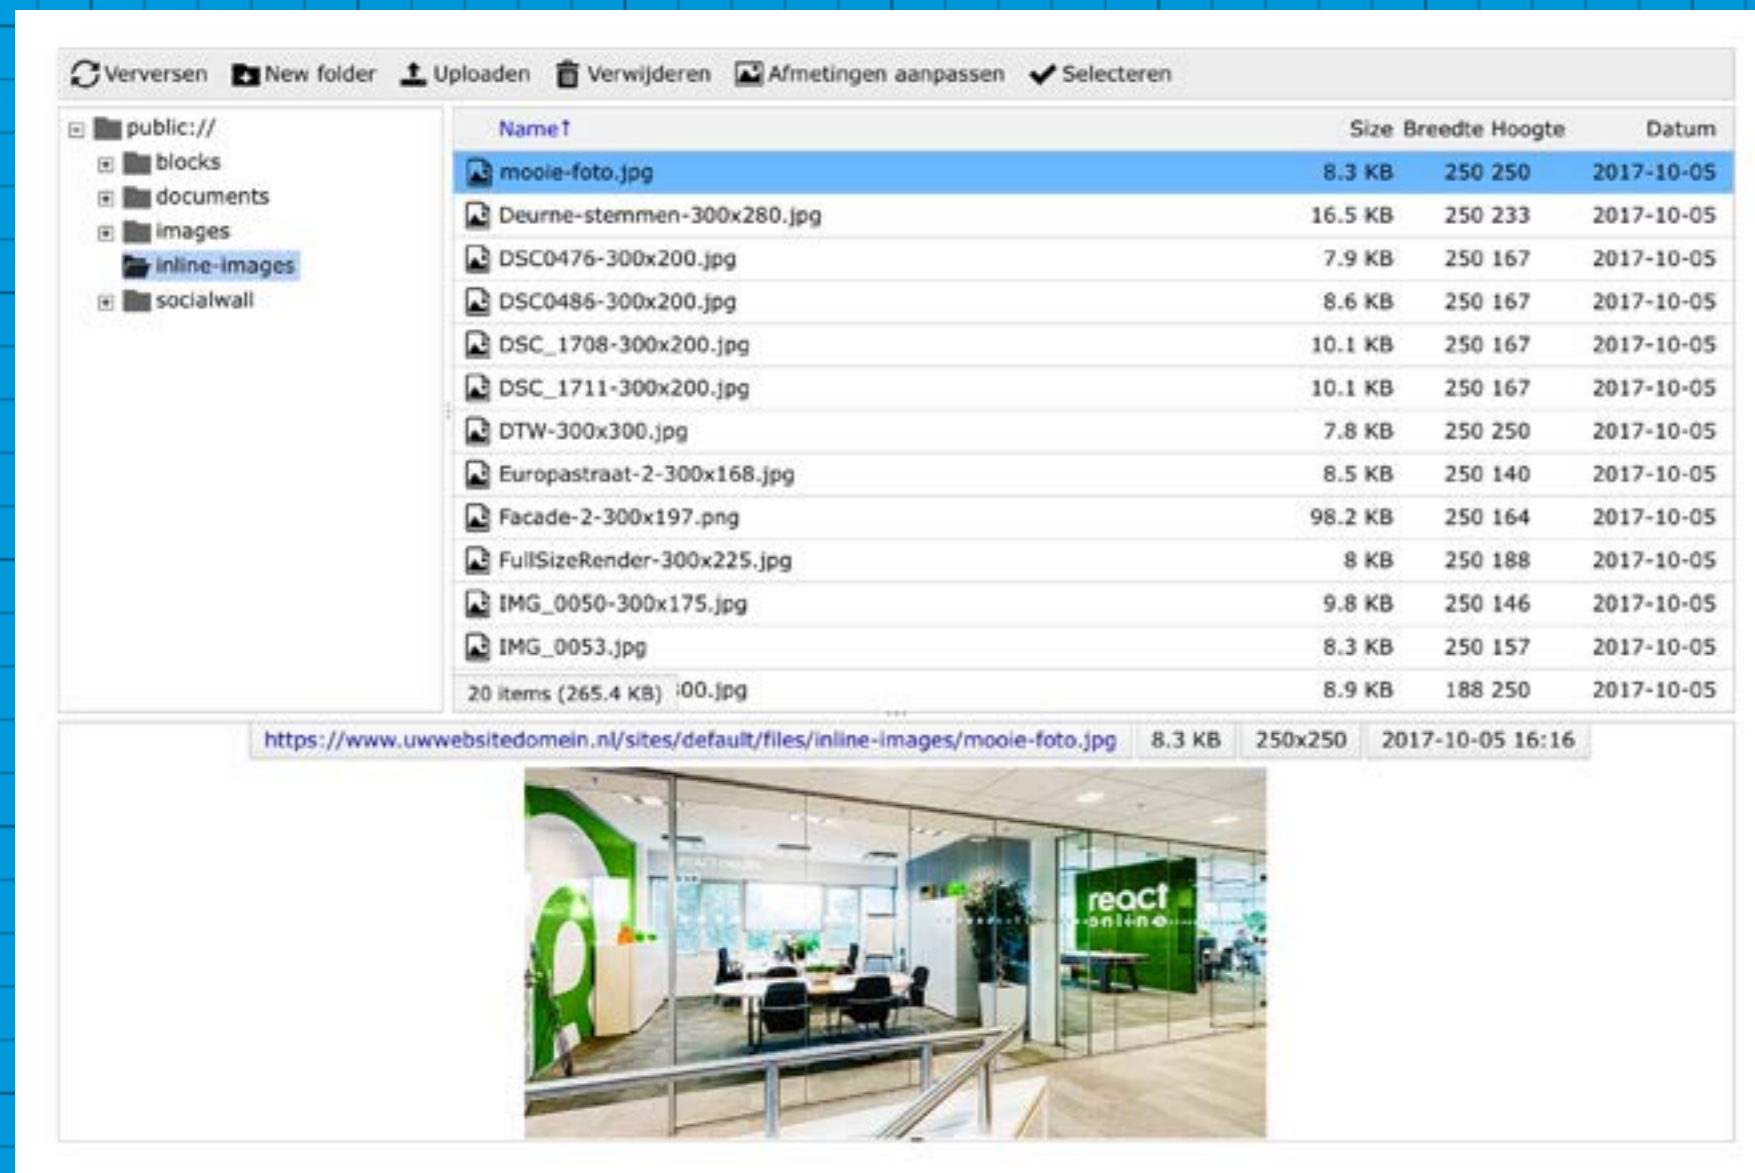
Verversen New folder Uploaden Verwijderen Afmetingen aanpassen Selecteren

public://
blocks
documents
images
inline-images
socialwall

| Name↑ | Size | Breedte | Hoogte | Datum |
|---|---|---|---|---|
| mooie-foto.jpg | 8.3 KB | 250 | 250 | 2017-10-05 |
| Deurne-stemmen-300x280.jpg | 16.5 KB | 250 | 233 | 2017-10-05 |
| DSC0476-300x200.jpg | 7.9 KB | 250 | 167 | 2017-10-05 |
| DSC0486-300x200.jpg | 8.6 KB | 250 | 167 | 2017-10-05 |
| DSC_1708-300x200.jpg | 10.1 KB | 250 | 167 | 2017-10-05 |
| DSC_1711-300x200.jpg | 10.1 KB | 250 | 167 | 2017-10-05 |
| DTW-300x300.jpg | 7.8 KB | 250 | 250 | 2017-10-05 |
| Europastraat-2-300x168.jpg | 8.5 KB | 250 | 140 | 2017-10-05 |
| Facade-2-300x197.png | 98.2 KB | 250 | 164 | 2017-10-05 |
| FullSizeRender-300x225.jpg | 8 KB | 250 | 188 | 2017-10-05 |
| IMG_0050-300x175.jpg | 9.8 KB | 250 | 146 | 2017-10-05 |
| IMG_0053.jpg | 8.3 KB | 250 | 157 | 2017-10-05 |
| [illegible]00.jpg | 8.9 KB | 188 | 250 | 2017-10-05 |

20 items (265.4 KB)

https://www.uwwebsitedomein.nl/sites/default/files/inline-images/mooie-foto.jpg 8.3 KB 250x250 2017-10-05 16:16

react online